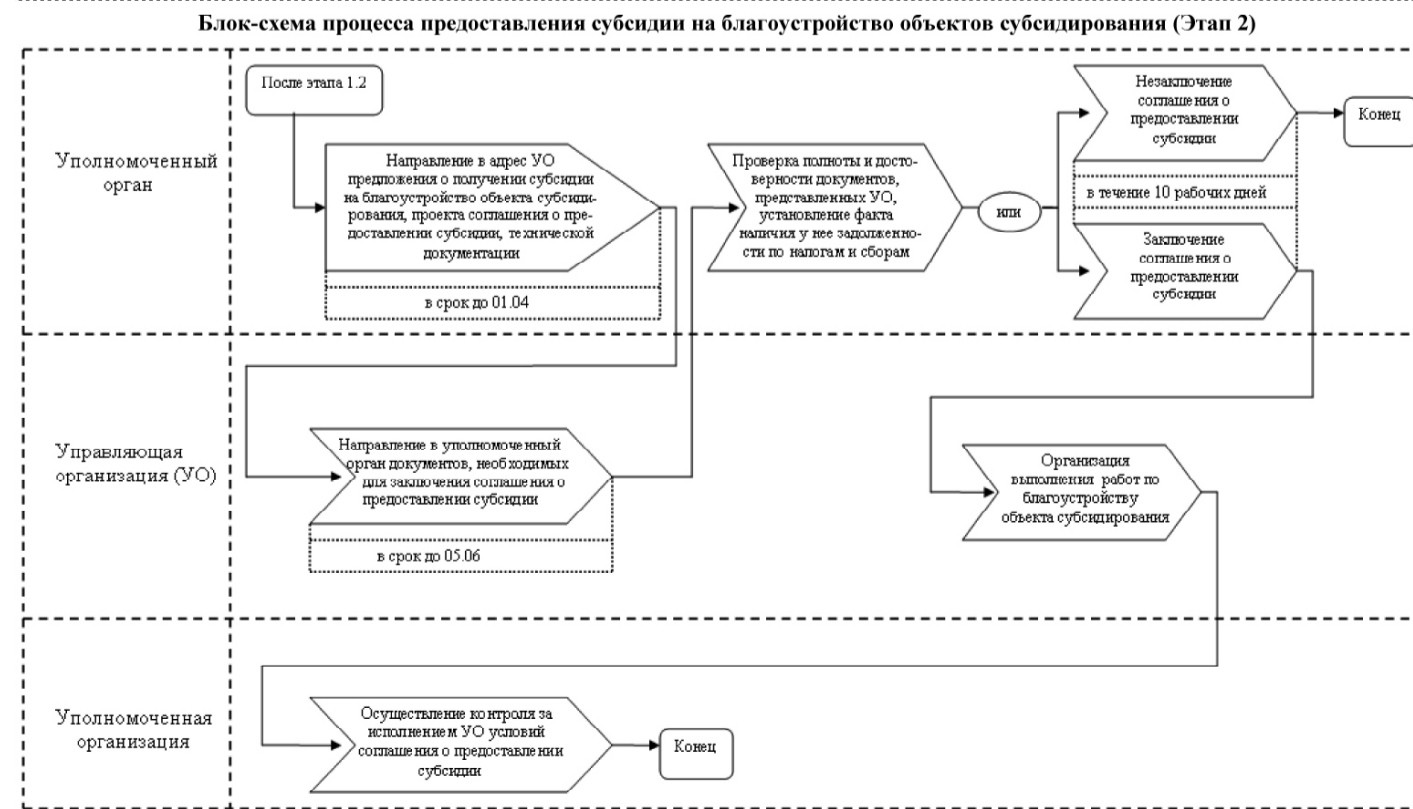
Блок-схема процесса предоставления субсидии на благоустройство объектов субсидирования (Этап 2)

Уполномоченный орган

После этапа 1.2

Направление в адрес УО предложения о получении субсидии на благоустройство объекта субсидирования, проекта соглашения о предоставлении субсидии, технической документации

в срок до 01.04

Проверка полноты и достоверности документов, представленных УО, установление факта наличия у нее задолженности по налогам и сборам

или

Незаключение соглашения о предоставлении субсидии

в течение 10 рабочих дней

Заключение соглашения о предоставлении субсидии

Конец

Управляющая организация (УО)

Направление в уполномоченный орган документов, необходимых для заключения соглашения о предоставлении субсидии

в срок до 05.06

Организация выполнения работ по благоустройству объекта субсидирования

Уполномоченная организация

Осуществление контроля за исполнением УО условий соглашения о предоставлении субсидии

Конец